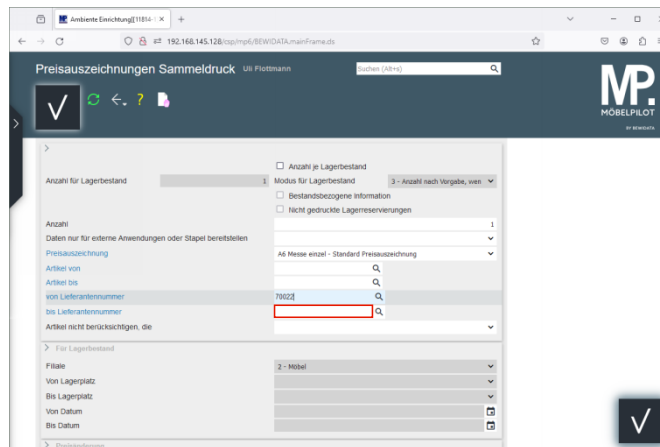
Ambiente Einrichtung[11814- ×
+
192.168.145.128/csp/mp6/BEWIDATA.mainFrame.cls

Preisauszeichnungen Sammeldruck Uli Flottmann
Suchen (Alt+s)
MP.
MÖBELPILOT
BY BEWIDATA

☐ Anzahl je Lagerbestand
Anzahl für Lagerbestand 1 Modus für Lagerbestand 3 - Anzahl nach Vorgabe, wen
☐ Bestandsbezogene Information
☐ Nicht gedruckte Lagerreservierungen
Anzahl 1
Daten nur für externe Anwendungen oder Stapel bereitstellen
Preisauszeichnung A6 Messe einzel - Standard Preisauszeichnung
Artikel von
Artikel bis
von Lieferantennummer 70022
bis Lieferantennummer
Artikel nicht berücksichtigen, die

> Für Lagerbestand
Filiale 2 - Möbel
Von Lagerplatz
Bis Lagerplatz
Von Datum
Bis Datum

> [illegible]